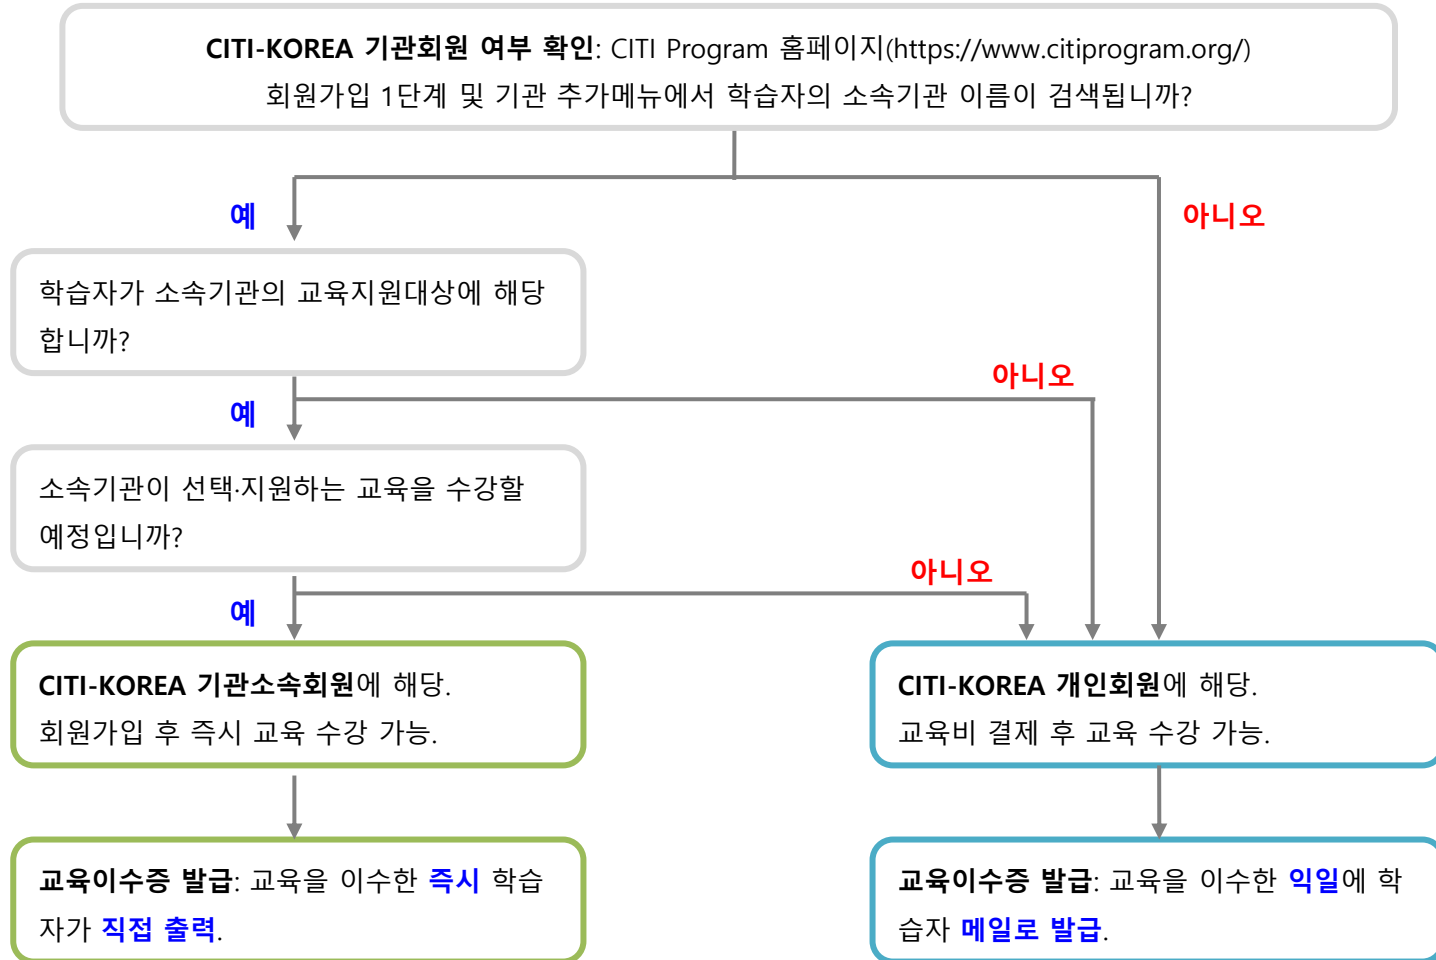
CITI-KOREA 기관회원 여부 확인: CITI Program 홈페이지(https://www.citiprogram.org/)
회원가입 1단계 및 기관 추가메뉴에서 학습자의 소속기관 이름이 검색됩니까?

예

아니오

학습자가 소속기관의 교육지원대상에 해당합니까?

아니오

예

소속기관이 선택·지원하는 교육을 수강할 예정입니까?

아니오

예

CITI-KOREA 기관소속회원에 해당.
회원가입 후 즉시 교육 수강 가능.

CITI-KOREA 개인회원에 해당.
교육비 결제 후 교육 수강 가능.

교육이수증 발급: 교육을 이수한 즉시 학습자가 직접 출력.

교육이수증 발급: 교육을 이수한 익일에 학습자 메일로 발급.